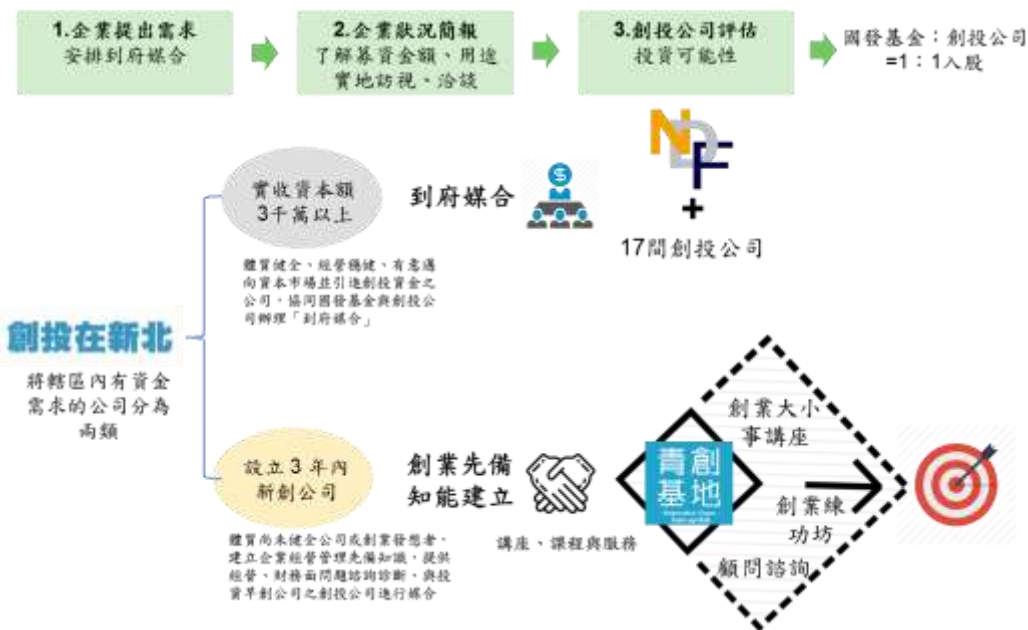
1.企業提出需求
安排到府媒合

2.企業狀況簡報
了解募資金額、用途
實地訪視、洽談

3.創投公司評估
投資可能性

國發基金：創投公司
=1：1入股

NDF
+
17間創投公司

創投在新北

將轄區內有資金需求的公司分為兩類

實收資本額
3千萬以上

到府媒合

體質健全、經營穩健、有意邁向資本市場並引進創投資金之公司，協同國發基金與創投公司辦理「到府媒合」

設立3年內
新創公司

創業先備
知能建立

講座、課程與服務

體質尚未健全公司或創業發想者，建立企業經營管理先備知識，提供經營、財務面問題諮詢診斷，與投資早創公司之創投公司進行媒合

青創基地

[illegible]

創業大小事講座

創業練功坊

顧問諮詢